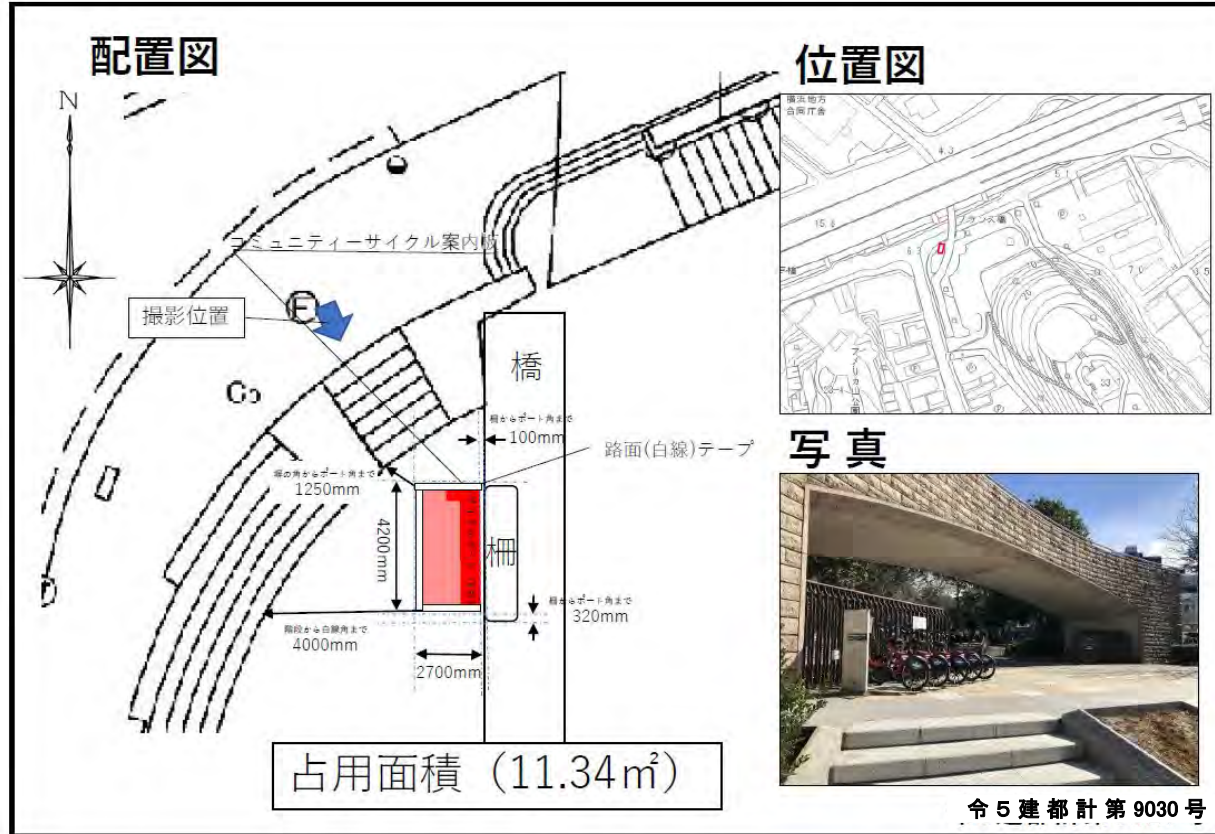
配置図

N

コミュニティーサイクル案内板

撮影位置

橋

柵からポート角まで
100mm

路面(白線)テープ

柵の角からポート角まで
1250mm

4200mm

柵

柵からポート角まで
320mm

階段から白線角まで
4000mm

2700mm

占用面積（11.34㎡）

位置図

横浜地方合同庁舎

写 真

令５建都計第9030号